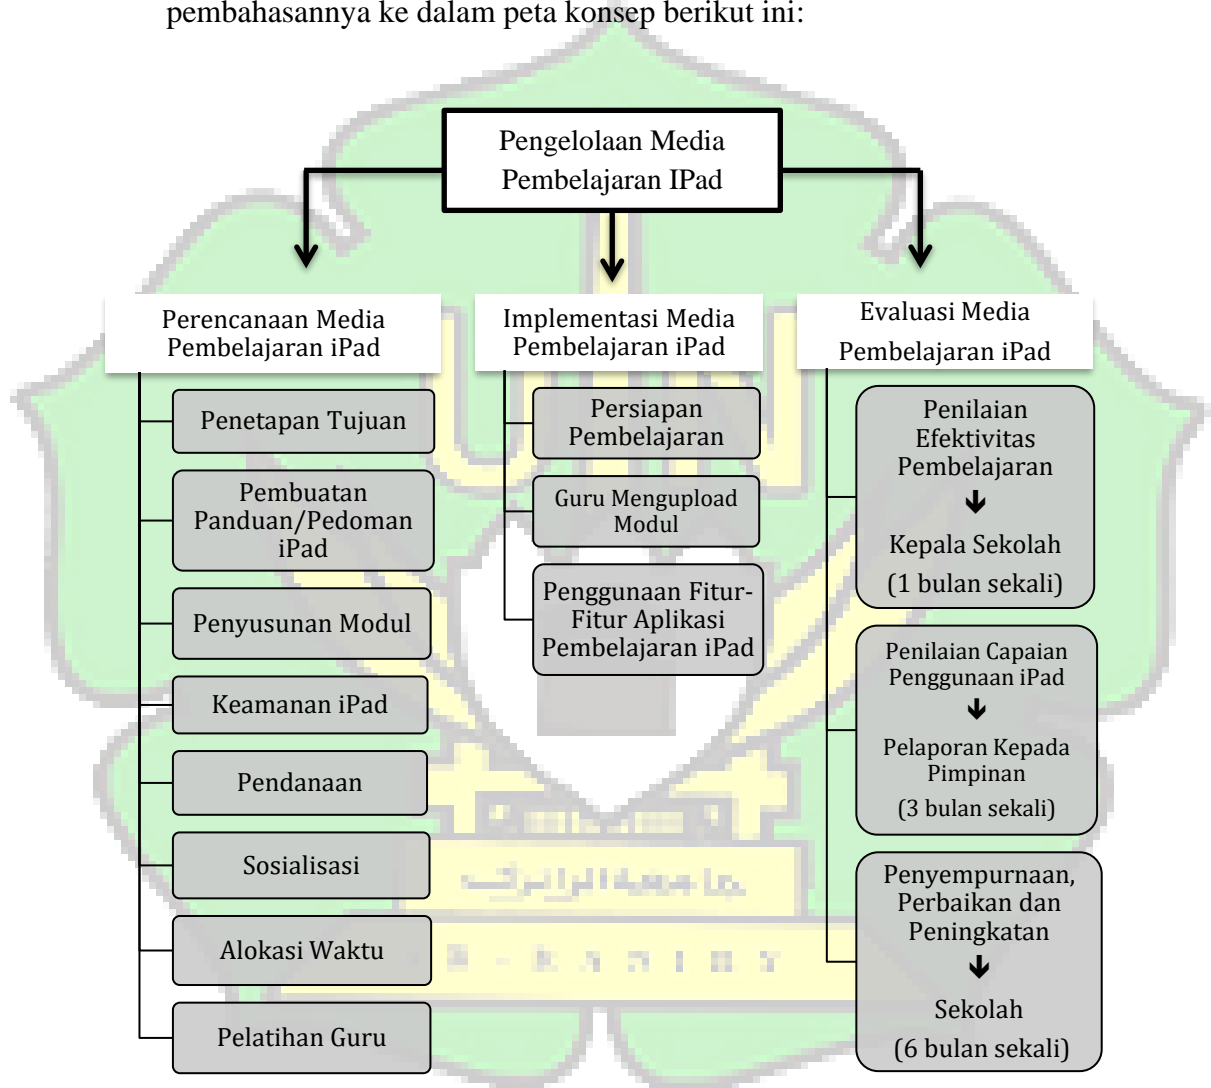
pembahasannya ke dalam peta konsep berikut ini:

Pengelolaan Media Pembelajaran IPad

Perencanaan Media Pembelajaran iPad

Penetapan Tujuan

Pembuatan Panduan/Pedoman iPad

Penyusunan Modul

Keamanan iPad

Pendanaan

Sosialisasi

Alokasi Waktu

Pelatihan Guru

Implementasi Media Pembelajaran iPad

Persiapan Pembelajaran

Guru Mengupload Modul

Penggunaan Fitur-Fitur Aplikasi Pembelajaran iPad

Evaluasi Media Pembelajaran iPad

Penilaian Efektivitas Pembelajaran

Kepala Sekolah
(1 bulan sekali)

Penilaian Capaian Penggunaan iPad

Pelaporan Kepada Pimpinan
(3 bulan sekali)

Penyempurnaan, Perbaikan dan Peningkatan

Sekolah
(6 bulan sekali)

جامعة الرانري

R - R A N I R Y